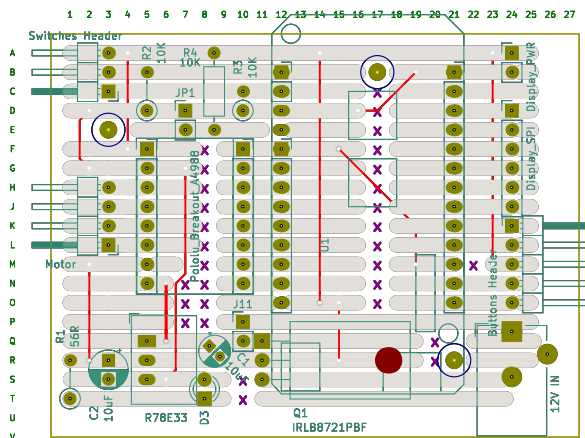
1 2 3 4 5 6 7 8 9 10 11 12 13 14 15 16 17 18 19 20 21 22 23 24 25 26 27

A
B
C
D
E
F
G
H
J
K
L
M
N
O
P
Q
R
S
T
U
V

Switches Header
R2 10K
R4 10K
R3 10K
JP1
Pololu_Breakout_A4988
U1
Display_PWR
Display_SPI
Buttons Header
Motor
J11
R1 56R
C2 10uF
C1 10uF
R78E33
D3
Q1
IRLB8721PBF
12V IN